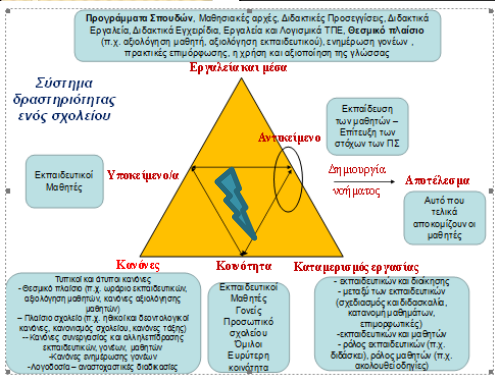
**Προγράμματα Σπουδών**, Μαθησιακές αρχές, Διδακτικές Προσεγγίσεις, Διδακτικά Εργαλεία, Διδακτικά Εγχειρίδια, Εργαλεία και Λογισμικά ΤΠΕ, **Θεσμικό πλαίσιο** (π.χ. αξιολόγηση μαθητή, αξιολόγηση εκπαιδευτικού), ενημέρωση γονέων , πρακτικές επιμόρφωσης, η χρήση και αξιοποίηση της γλώσσας

Σύστημα δραστηριότητας ενός σχολείου

Εργαλεία και μέσα

Εκπαίδευση των μαθητών – Επίτευξη των στόχων των ΠΣ

Αντικείμενο

Εκπαιδευτικοί Μαθητές

Υποκείμενο/α

Δημιουργία νοήματος

Αποτέλεσμα

Αυτό που τελικά αποκομίζουν οι μαθητές

Κανόνες

Κοινότητα

Καταμερισμός εργασίας

Τυπικοί και άτυποι κανόνες
- Θεσμικό πλαίσιο (π.χ. ωράριο εκπαιδευτικών, αξιολόγηση μαθητών, κανόνες αξιολόγησης μαθητών)
– Πλαίσιο σχολείο (π.χ. ηθικοί και δεοντολογικοί κανόνες, κανονισμός σχολείου, κανόνες τάξης)
– Κανόνες συνεργασίας και αλληλεπίδρασης εκπαιδευτικών, γονέων, μαθητών
-Κανόνες ενημέρωσης γονέων
-Λογοδοσία – αναστοχαστικές διαδικασίες

Εκπαιδευτικοί
Μαθητές
Γονείς
Προσωπικό σχολείου
Όμιλοι
Ευρύτερη κοινότητα

- εκπαιδευτικών και διοίκησης
- μεταξύ των εκπαιδευτικών (σχεδιασμός και διδασκαλία, κατανομή μαθημάτων, επιμορφωτικές)
-εκπαιδευτικών και μαθητών
- ρόλος εκπαιδευτικών (π.χ. διδάσκει), ρόλος μαθητών (π.χ. ακολουθεί οδηγίες)